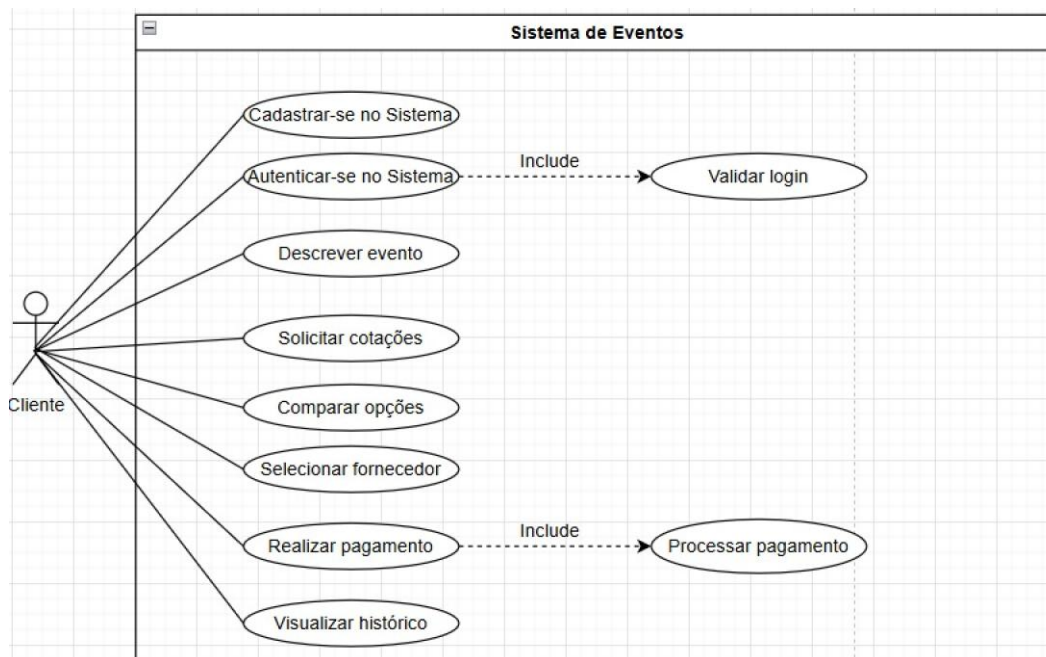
Sistema de Eventos

Cadastrar-se no Sistema

Autenticar-se no Sistema

Include

Validar login

Descrever evento

Solicitar cotações

Cliente

Comparar opções

Selecionar fornecedor

Realizar pagamento

Include

Processar pagamento

Visualizar histórico